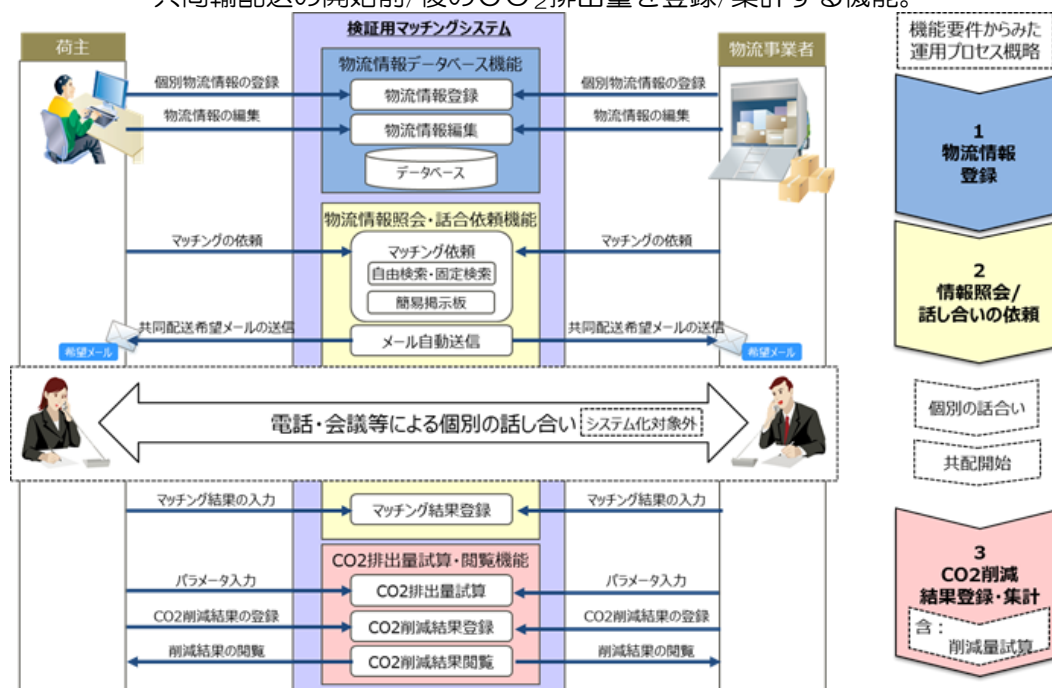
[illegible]

検証用マッチングシステム

荷主

物流事業者

機能要件からみた運用プロセス概略

物流情報データベース機能

個別物流情報の登録

物流情報登録

個別物流情報の登録

物流情報の編集

物流情報編集

物流情報の編集

データベース

1
物流情報登録

物流情報照会・話合依頼機能

マッチングの依頼

マッチング依頼

マッチングの依頼

自由検索・固定検索

簡易掲示板

2
情報照会/話し合いの依頼

共同配送希望メールの送信

メール自動送信

共同配送希望メールの送信

希望メール

希望メール

電話・会議等による個別の話し合い

システム化対象外

個別の話合い

共配開始

マッチング結果の入力

マッチング結果登録

マッチング結果の入力

CO2排出量試算・閲覧機能

パラメータ入力

CO2排出量試算

パラメータ入力

CO2削減結果の登録

CO2削減結果登録

CO2削減結果の登録

削減結果の閲覧

CO2削減結果閲覧

削減結果の閲覧

3
CO2削減結果登録・集計

含：
削減量試算